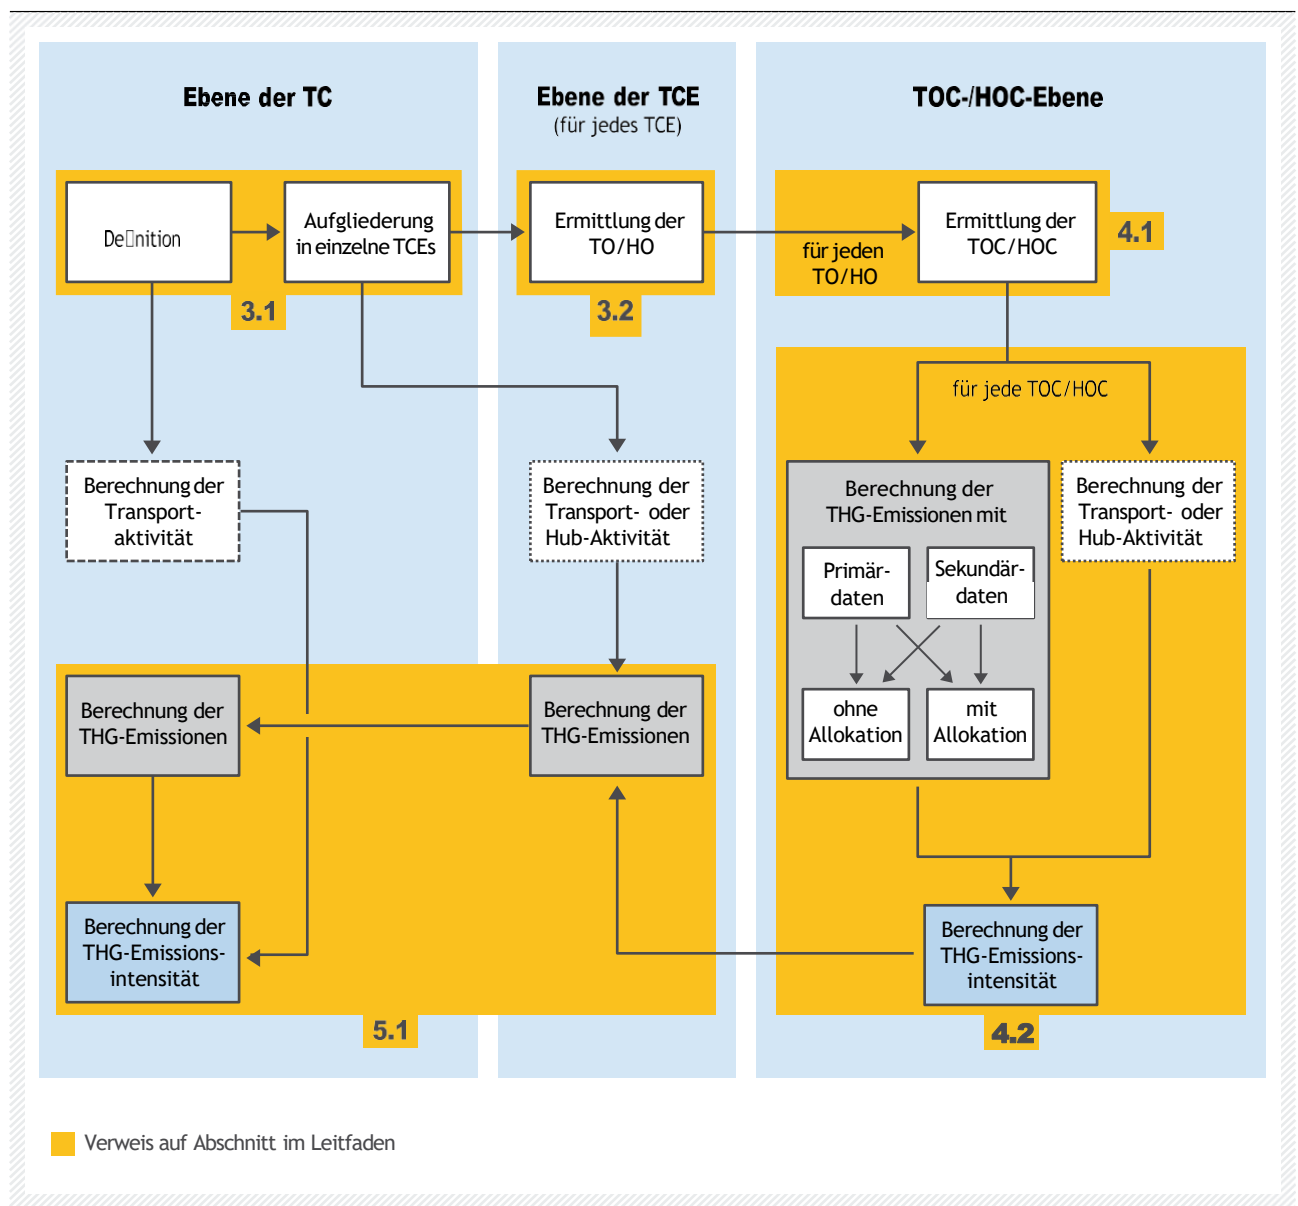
Ebene der TC

Ebene der TCE
(für jedes TCE)

TOC-/HOC-Ebene

De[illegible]nition

Aufgliederung in einzelne TCEs

3.1

Ermittlung der TO/HO

3.2

für jeden TO/HO

Ermittlung der TOC/HOC

4.1

für jede TOC/HOC

Berechnung der Transport-aktivität

Berechnung der Transport- oder Hub-Aktivität

Berechnung der THG-Emissionen mit

Primär-daten

Sekundär-daten

ohne Allokation

mit Allokation

Berechnung der Transport- oder Hub-Aktivität

Berechnung der THG-Emissionen

Berechnung der THG-Emissionen

Berechnung der THG-Emissions-intensität

Berechnung der THG-Emissions-intensität

5.1

4.2

Verweis auf Abschnitt im Leitfaden